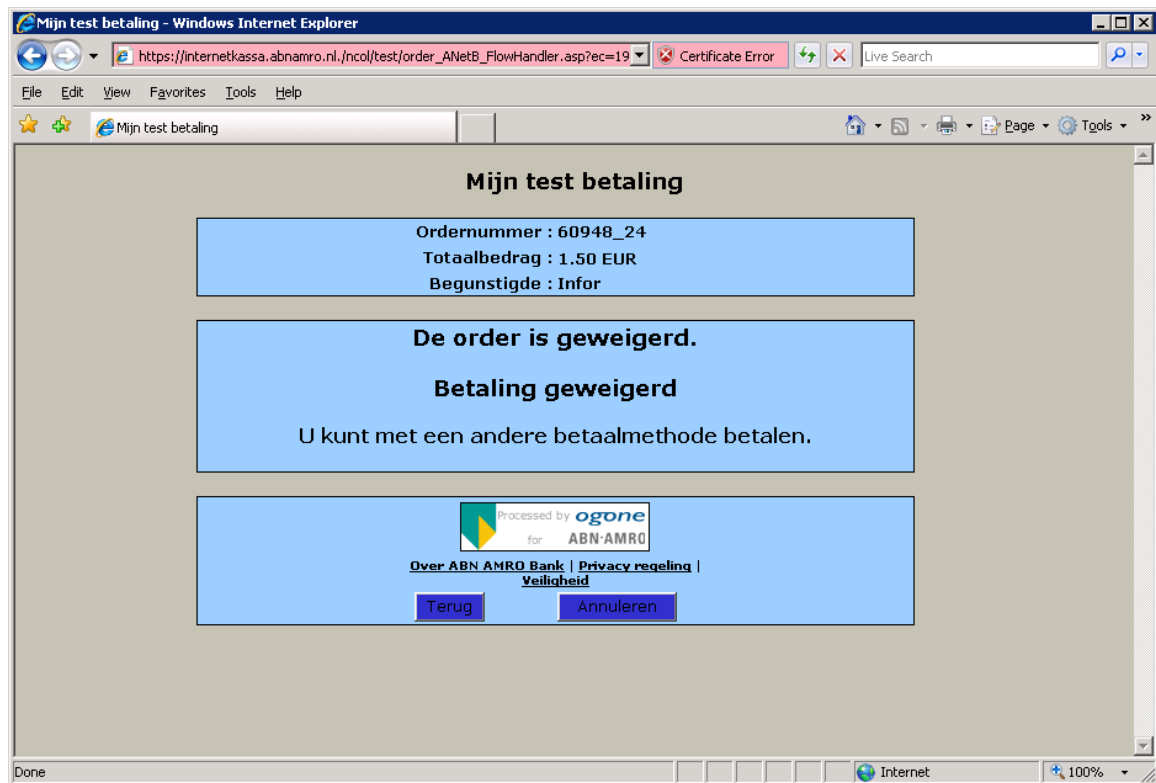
Mijn test betaling - Windows Internet Explorer

https://internetkassa.abnamro.nl./ncol/test/order_ANetB_FlowHandler.asp?ec=19

Certificate Error

Live Search

File Edit View Favorites Tools Help

Mijn test betaling

Page Tools

Mijn test betaling

Ordernummer : 60948_24
Totaalbedrag : 1.50 EUR
Begunstigde : Infor

De order is geweigerd.

Betaling geweigerd

U kunt met een andere betaalmethode betalen.

Processed by ogone for ABN·AMRO

Over ABN AMRO Bank | Privacy regeling | Veiligheid

Terug Annuleren

Done

Internet

100%